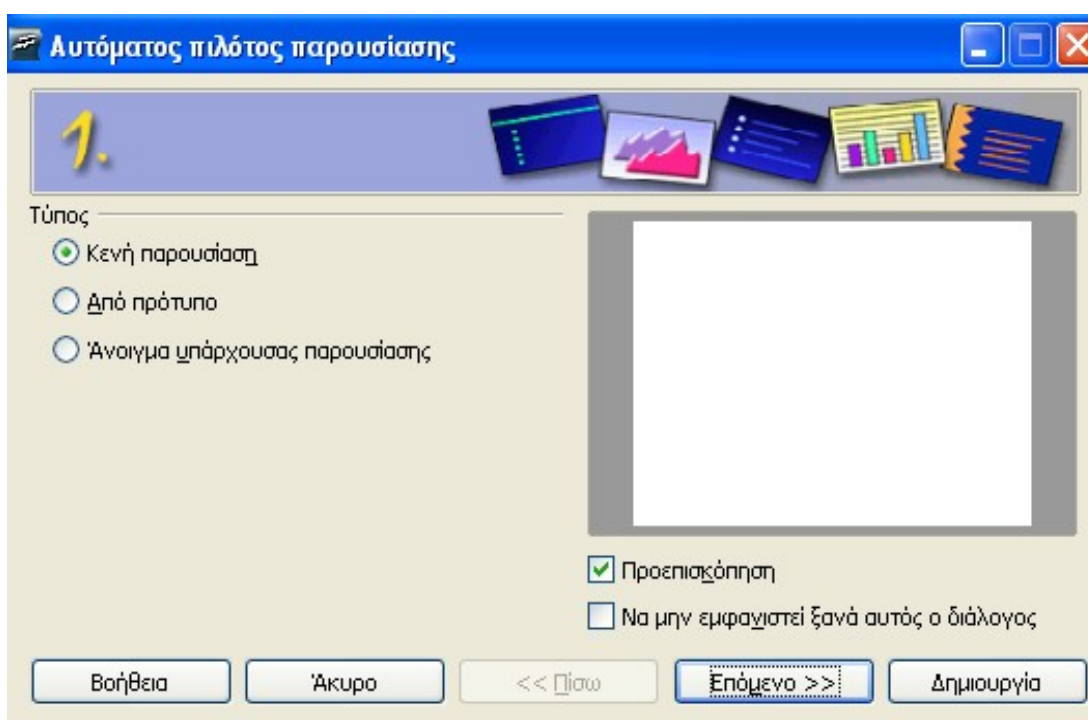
Αυτόματος πιλότος παρουσίασης

1.

Τύπος

Κενή παρουσίαση

Από πρότυπο

Άνοιγμα υπάρχουσας παρουσίασης

Προεπισκόπηση

Να μην εμφανιστεί ξανά αυτός ο διάλογος

Βοήθεια

Άκυρο

<< Πίσω

Επόμενο >>

Δημιουργία